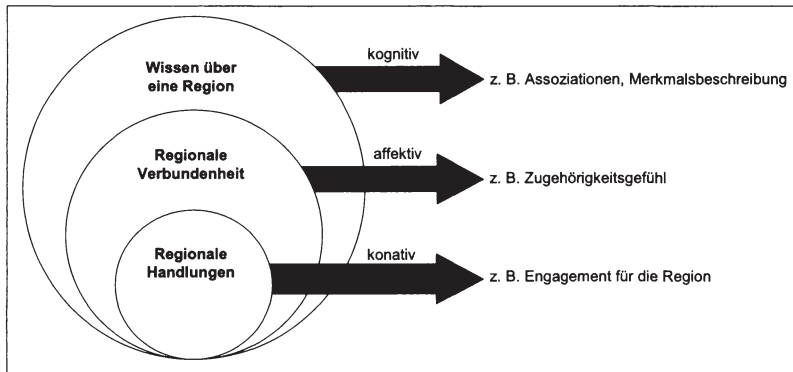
Wissen über eine Region

kognitiv

z. B. Assoziationen, Merkmalsbeschreibung

Regionale Verbundenheit

affektiv

z. B. Zugehörigkeitsgefühl

Regionale Handlungen

konativ

z. B. Engagement für die Region